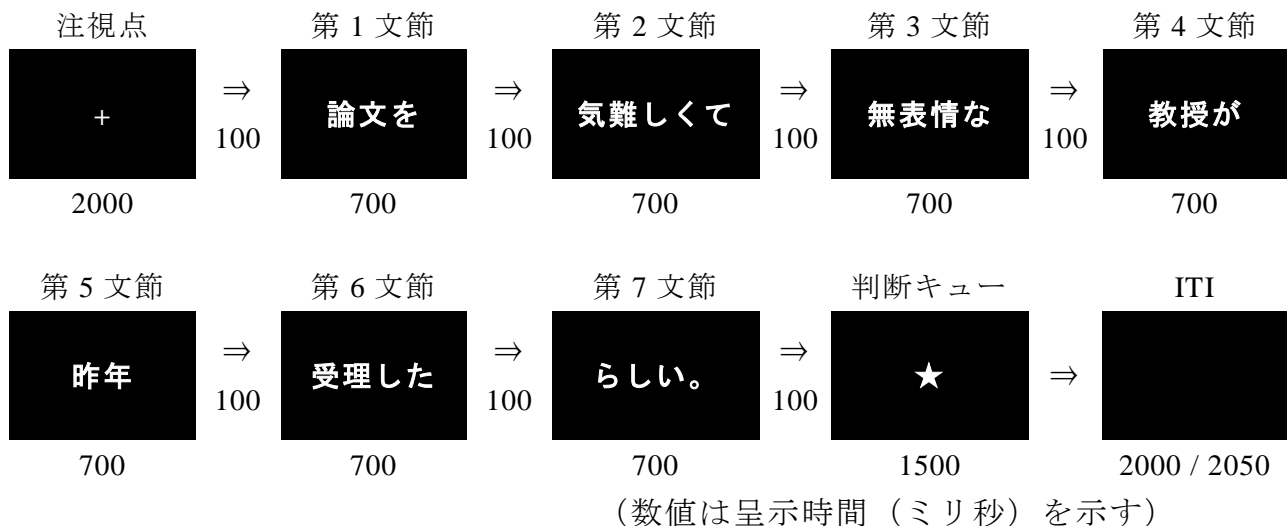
注視点

+

2000

⇒
100

第 1 文節

論文を

700

⇒
100

第 2 文節

気難しくて

700

⇒
100

第 3 文節

無表情な

700

⇒
100

第 4 文節

教授が

700

第 5 文節

昨年

700

⇒
100

第 6 文節

受理した

700

⇒
100

第 7 文節

らしい。

700

⇒
100

判断キュー

★

1500

⇒

ITI

2000 / 2050

（数値は呈示時間（ミリ秒）を示す）